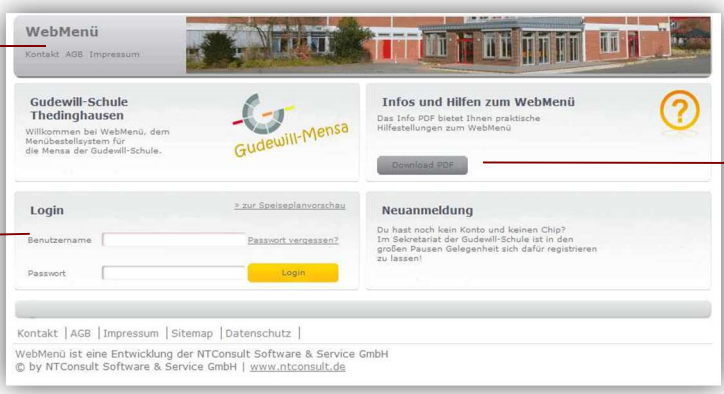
WebMenü
Kontakt AGB Impressum

Gudewill-Schule Thedinghausen
Willkommen bei WebMenü, dem Menübestellsystem für die Mensa der Gudewill-Schule.

Gudewill-Mensa

Infos und Hilfen zum WebMenü
Das Info PDF bietet Ihnen praktische Hilfestellungen zum WebMenü

Download PDF

Login
» zur Speiseplanvorschau

Benutzername
Passwort vergessen?
Passwort
Login

Neuanmeldung
Du hast noch kein Konto und keinen Chip? Im Sekretariat der Gudewill-Schule ist in den großen Pausen Gelegenheit sich dafür registrieren zu lassen!

Kontakt | AGB | Impressum | Sitemap | Datenschutz |

WebMenü ist eine Entwicklung der NTConsult Software & Service GmbH
© by NTConsult Software & Service GmbH | www.ntconsult.de